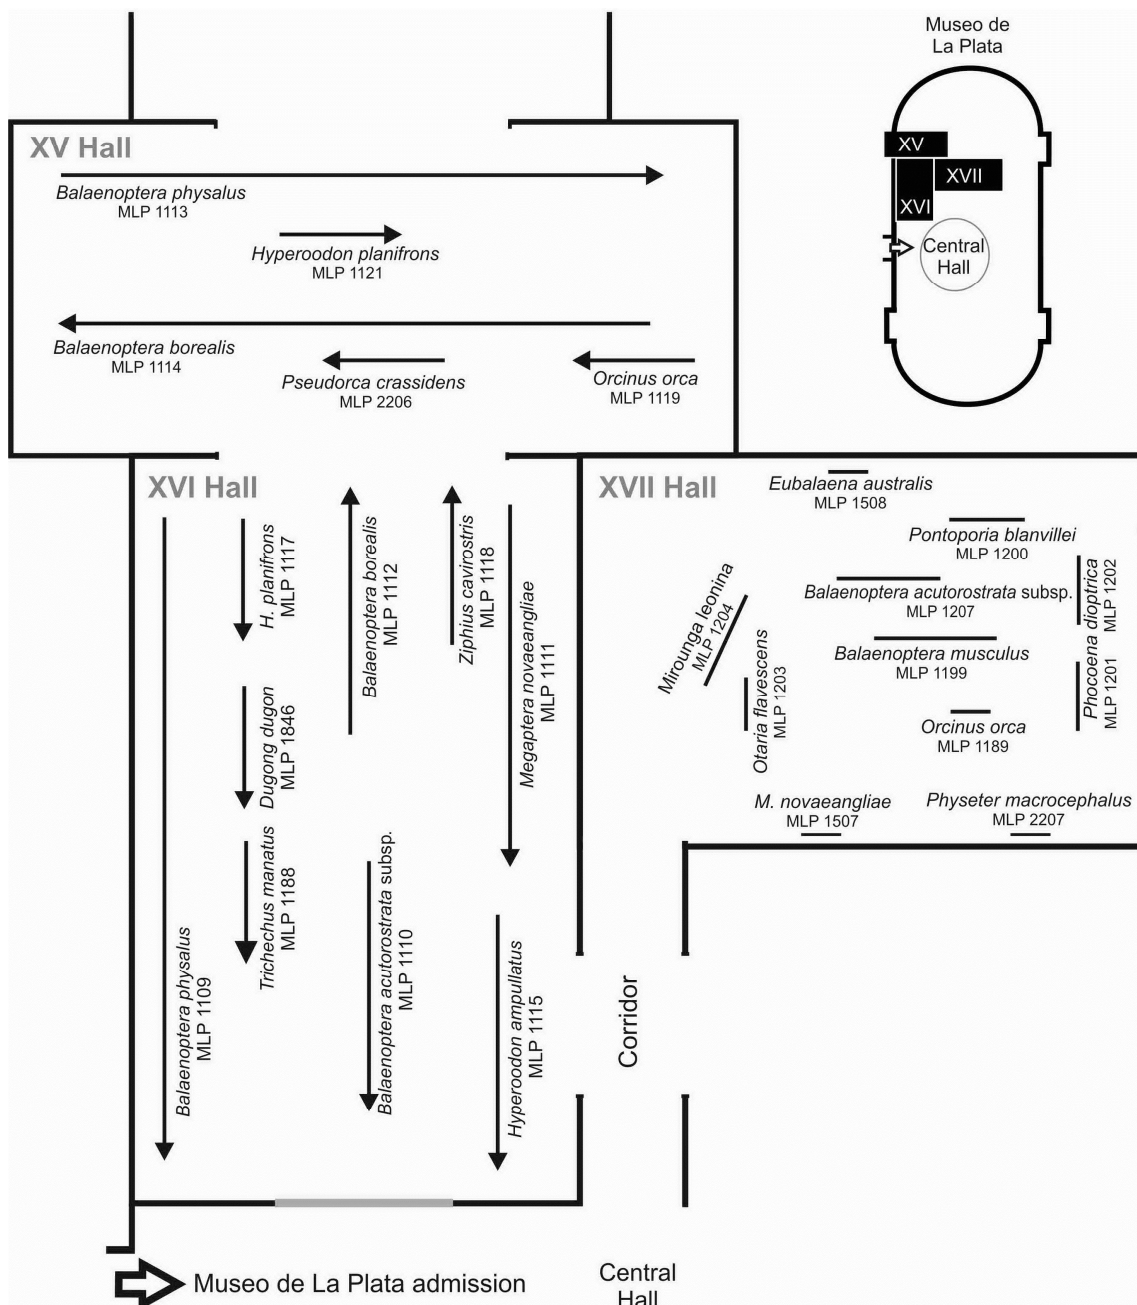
Museo de La Plata

XV

XVII

XVI

Central Hall

XV Hall

Balaenoptera physalus
MLP 1113

Hyperoodon planifrons
MLP 1121

Balaenoptera borealis
MLP 1114

Pseudorca crassidens
MLP 2206

Orcinus orca
MLP 1119

XVI Hall

H. planifrons
MLP 1117

Dugong dugon
MLP 1846

Trichechus manatus
MLP 1188

Balaenoptera physalus
MLP 1109

Balaenoptera borealis
MLP 1112

Balaenoptera acutorostrata subsp.
MLP 1110

Ziphius cavirostris
MLP 1118

Megaptera novaeangliae
MLP 1111

Hyperoodon ampullatus
MLP 1115

XVII Hall

Eubalaena australis
MLP 1508

Pontoporia blanvillei
MLP 1200

Balaenoptera acutorostrata subsp.
MLP 1207

Phocoena dioptrica
MLP 1202

Mirounga leonina
MLP 1204

Otaria flavescens
MLP 1203

Balaenoptera musculus
MLP 1199

MLP 1201

Orcinus orca
MLP 1189

M. novaeangliae
MLP 1507

Physeter macrocephalus
MLP 2207

Corridor

Museo de La Plata admission

Central Hall